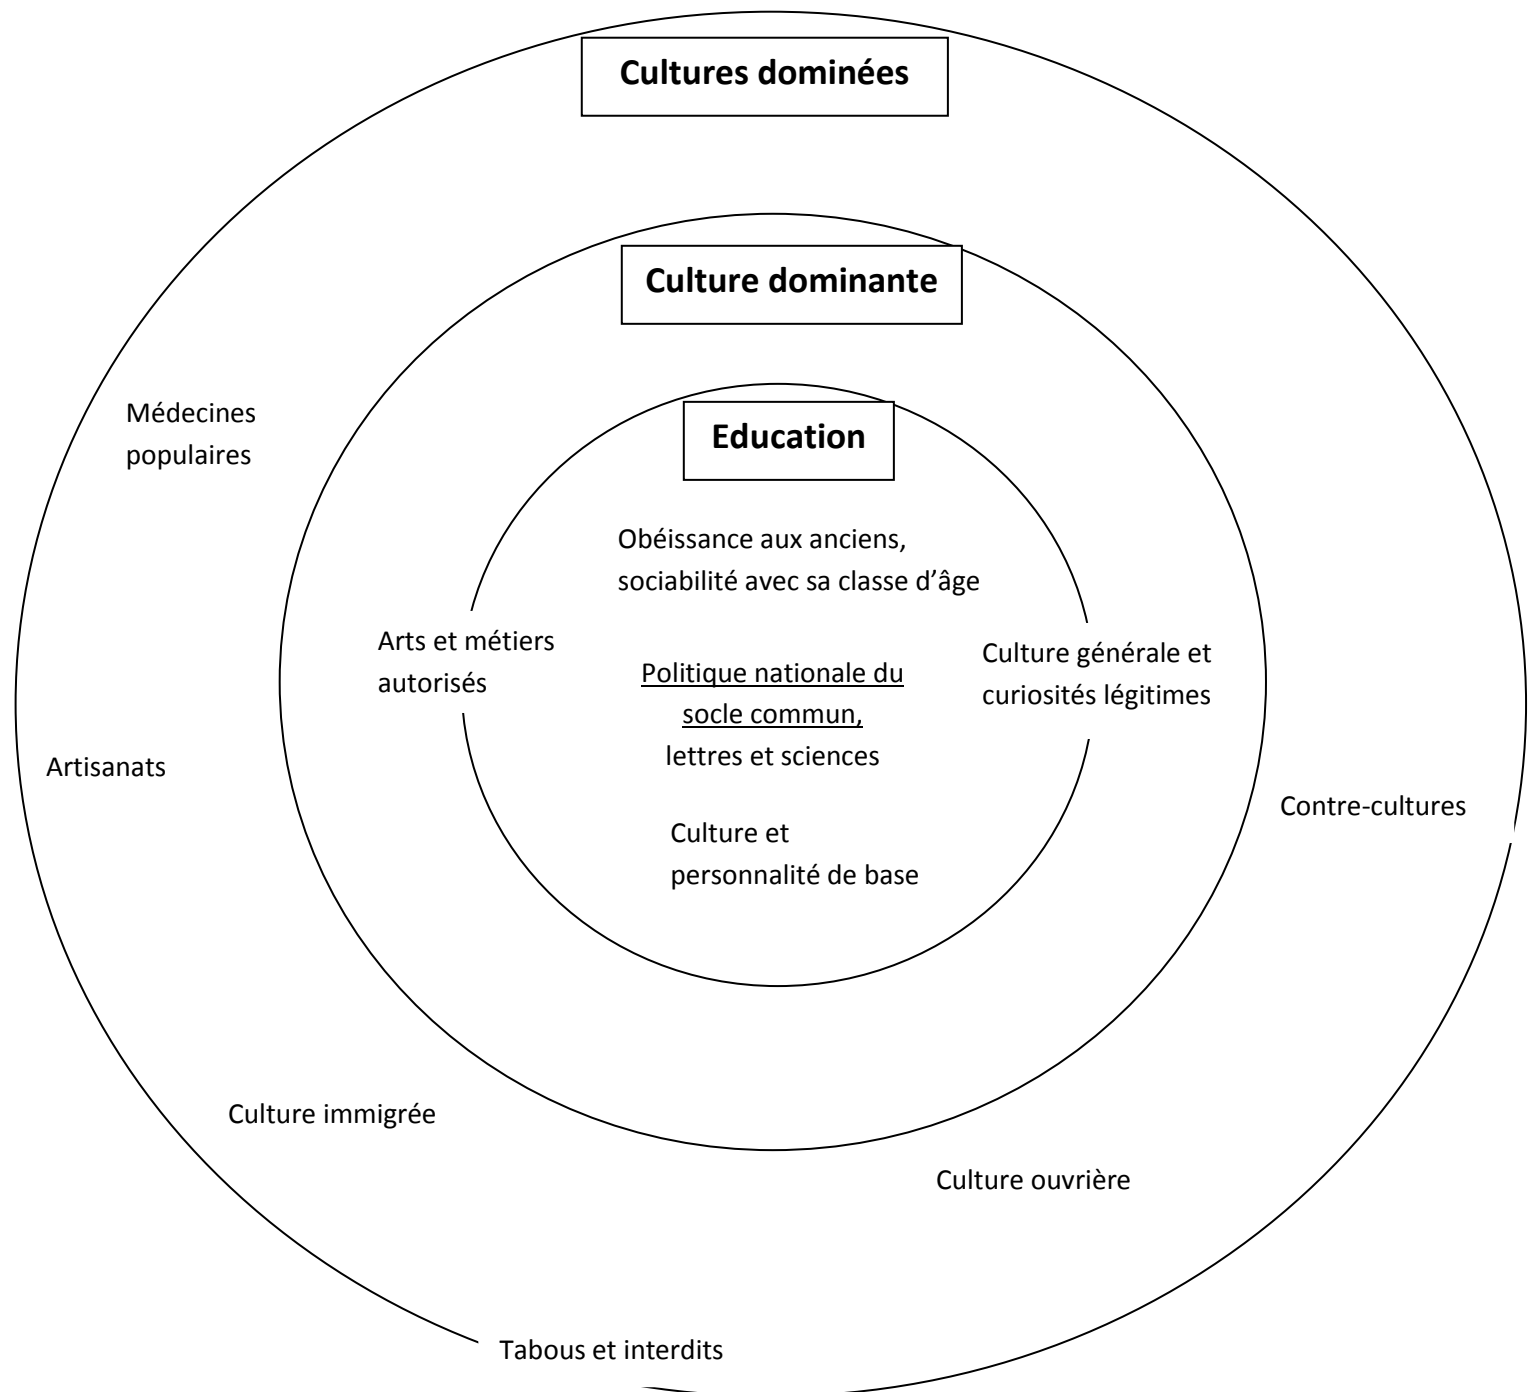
Cultures dominées

Culture dominante

Education

Médecines populaires

Obéissance aux anciens, sociabilité avec sa classe d'âge

Arts et métiers autorisés

Politique nationale du socle commun, lettres et sciences

Culture générale et curiosités légitimes

Artisanats

Contre-cultures

Culture et personnalité de base

Culture immigrée

Culture ouvrière

Tabous et interdits